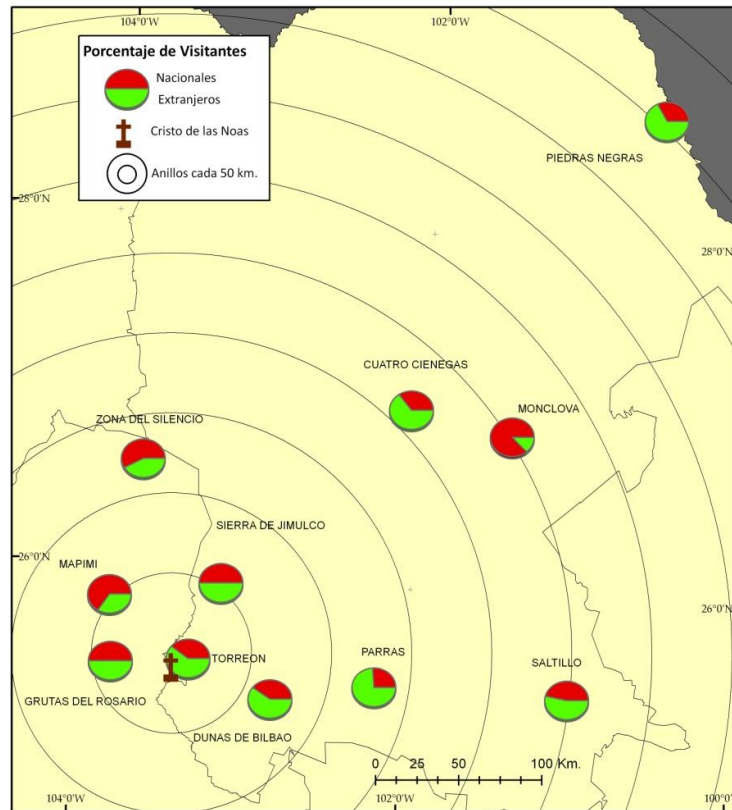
104°0'W
102°0'W

Porcentaje de Visitantes
Nacionales
Extranjeros
Cristo de las Noas
Anillos cada 50 km.

28°0'N
28°0'N
PIEDRAS NEGRAS
CUATRO CIENEGAS
MONCLOVA
ZONA DEL SILENCIO
SIERRA DE JIMULCO
26°0'N
MAPIMI
26°0'N
TORREON
PARRAS
SALTILLO
GRUTAS DEL ROSARIO
DUNAS DE BILBAO
0 25 50 100 Km.
104°0'W
102°0'W
100°0'